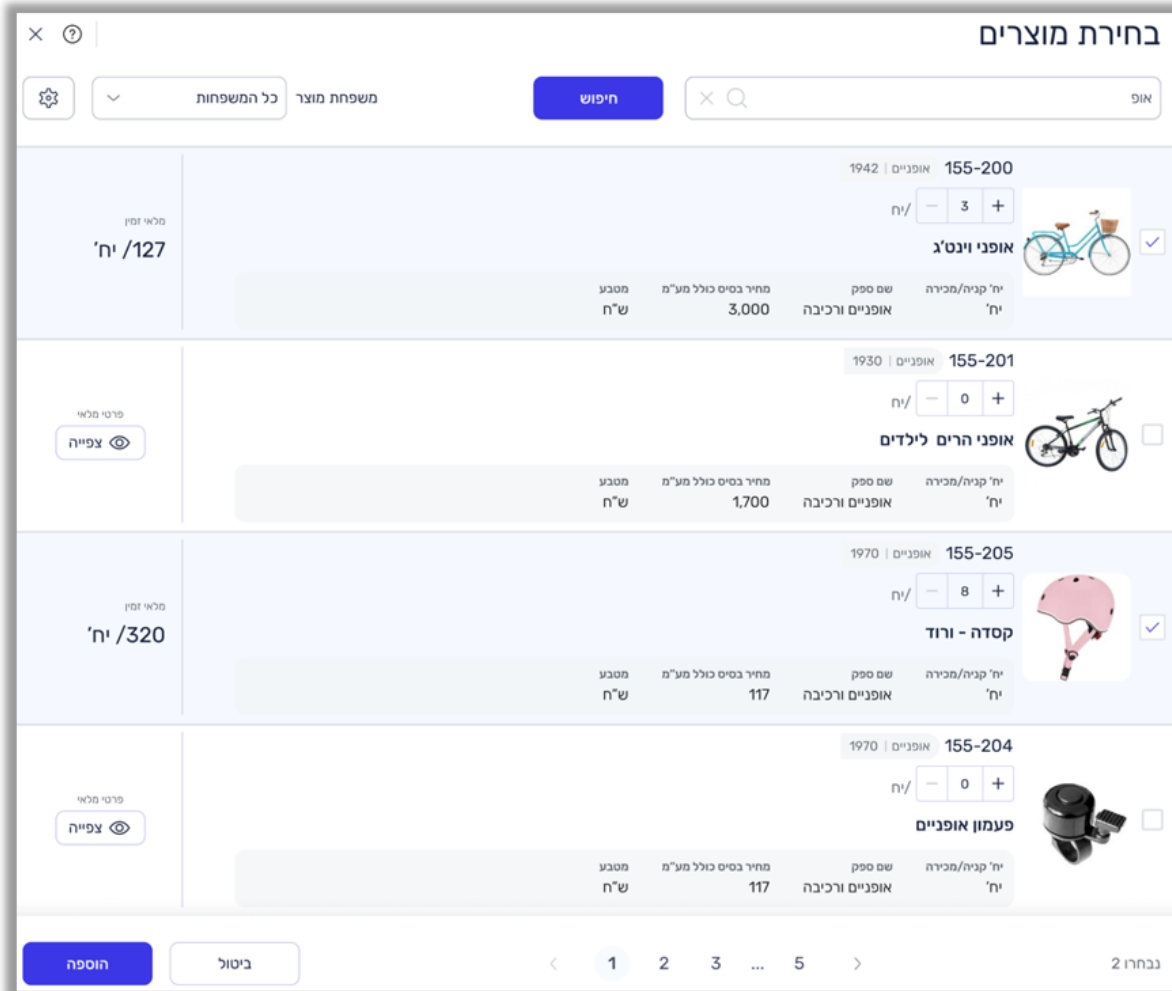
בחירת מוצרים

אופ
חיפוש
משפחת מוצר
כל המשפחות

155-200
אופניים | 1942
3
יח'/
אופני וינטג'
יח' קניה/מכירה
יח'
שם ספק
אופניים ורכיבה
מחיר בסיס כולל מע"מ
3,000
מטבע
ש"ח
מלאי זמין
127/ יח'

155-201
אופניים | 1930
0
יח'/
אופני הרים לילדים
יח' קניה/מכירה
יח'
שם ספק
אופניים ורכיבה
מחיר בסיס כולל מע"מ
1,700
מטבע
ש"ח
פרטי מלאי
צפייה

155-205
אופניים | 1970
8
יח'/
קסדה - ורוד
יח' קניה/מכירה
יח'
שם ספק
אופניים ורכיבה
מחיר בסיס כולל מע"מ
117
מטבע
ש"ח
מלאי זמין
320/ יח'

155-204
אופניים | 1970
0
יח'/
פעמון אופניים
יח' קניה/מכירה
יח'
שם ספק
אופניים ורכיבה
מחיר בסיס כולל מע"מ
117
מטבע
ש"ח
פרטי מלאי
צפייה

נבחרו 2
1 2 3 ... 5
ביטול
הוספה